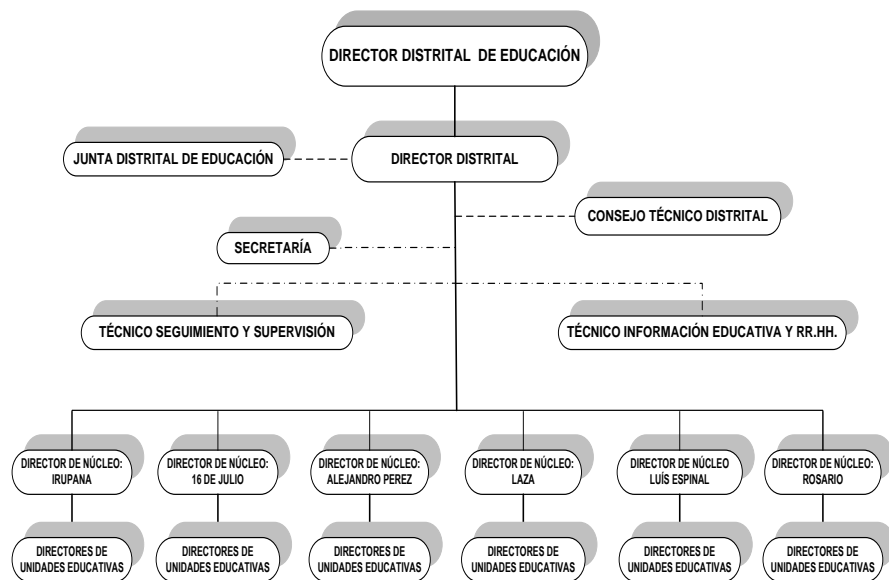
DIRECTOR DISTRITAL DE EDUCACIÓN

JUNTA DISTRITAL DE EDUCACIÓN

DIRECTOR DISTRITAL

CONSEJO TÉCNICO DISTRITAL

SECRETARÍA

TÉCNICO SEGUIMIENTO Y SUPERVISIÓN

TÉCNICO INFORMACIÓN EDUCATIVA Y RR.HH.

DIRECTOR DE NÚCLEO: IRUPANA

DIRECTOR DE NÚCLEO: 16 DE JULIO

DIRECTOR DE NÚCLEO: ALEJANDRO PEREZ

DIRECTOR DE NÚCLEO: LAZA

DIRECTOR DE NÚCLEO LUÍS ESPINAL

DIRECTOR DE NÚCLEO: ROSARIO

DIRECTORES DE UNIDADES EDUCATIVAS

DIRECTORES DE UNIDADES EDUCATIVAS

DIRECTORES DE UNIDADES EDUCATIVAS

DIRECTORES DE UNIDADES EDUCATIVAS

DIRECTORES DE UNIDADES EDUCATIVAS

DIRECTORES DE UNIDADES EDUCATIVAS